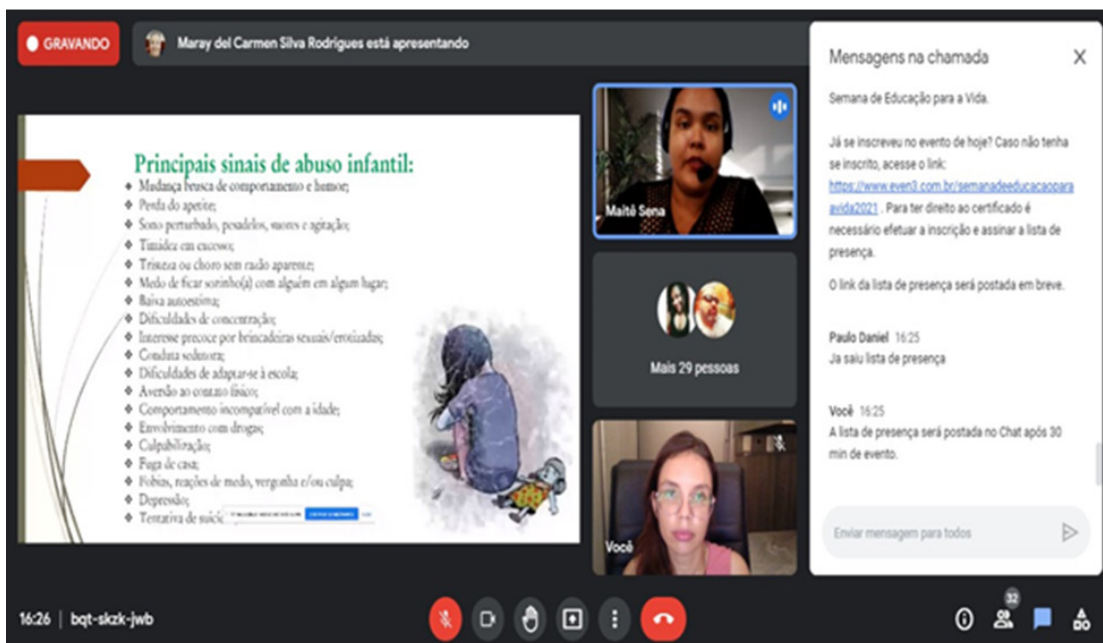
GRAVANDO

Maray del Carmen Silva Rodrigues está apresentando

Principais sinais de abuso infantil:

- Mudança brusca de comportamento e humor;
- Perda do apetite;
- Sono perturbado, pesadelos, suores e agitação;
- Timidez em excesso;
- Tristeza ou choro sem razão aparente;
- Medo de ficar sozinho(a) com alguém em algum lugar;
- Baixa autoestima;
- Dificuldades de concentração;
- Interesse precoce por brincadeiras sexuais/erotizadas;
- Conduta sedutora;
- Dificuldades de adaptar-se à escola;
- Aversão ao contato físico;
- Comportamento incompatível com a idade;
- Envolvimento com drogas;
- Culpabilização;
- Fuga de casa;
- Fobias, reações de medo, vergonha e/ou culpa;
- Depressão;
- Tentativa de suic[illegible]

Maitê Sena

Mais 29 pessoas

Você

Mensagens na chamada

Semana de Educação para a Vida.

Já se inscreveu no evento de hoje? Caso não tenha se inscrito, acesse o link: https://www.even3.com.br/semanadeeducacaoparaavida2021 . Para ter direito ao certificado é necessário efetuar a inscrição e assinar a lista de presença.

O link da lista de presença será postada em breve.

Paulo Daniel 16:25
Ja saiu lista de presença

Você 16:25
A lista de presença será postada no Chat após 30 min de evento.

Enviar mensagem para todos

16:26 | bqt-skzk-jwb

32